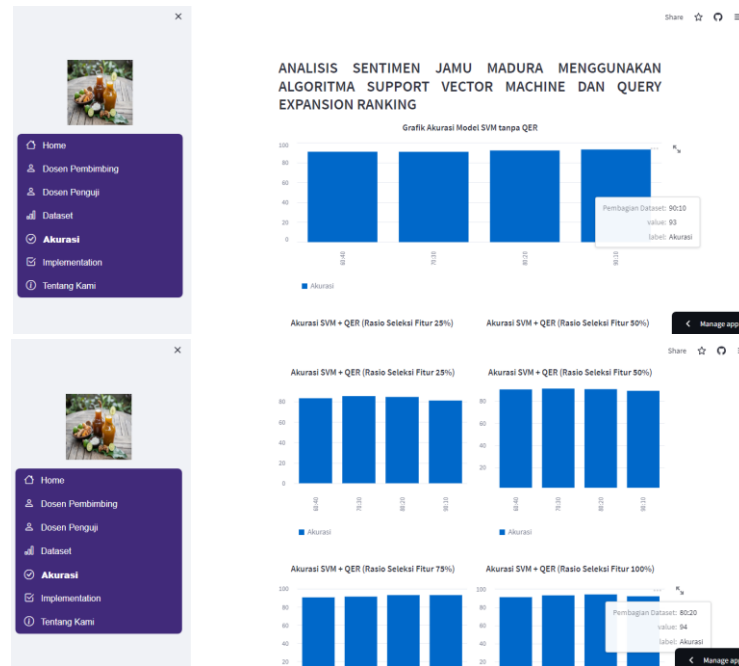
×

Home
Dosen Pembimbing
Dosen Penguji
Dataset
Akurasi
Implementation
Tentang Kami

Share

ANALISIS SENTIMEN JAMU MADURA MENGGUNAKAN ALGORITMA SUPPORT VECTOR MACHINE DAN QUERY EXPANSION RANKING

Grafik Akurasi Model SVM tanpa QER

100
80
60
40
20
0

60:40
70:30
80:20
90:10

Pembagian Dataset: 90:10
value: 93
label: Akurasi

Akurasi

Akurasi SVM + QER (Rasio Seleksi Fitur 25%)
Akurasi SVM + QER (Rasio Seleksi Fitur 50%)

Manage app

×

Home
Dosen Pembimbing
Dosen Penguji
Dataset
Akurasi
Implementation
Tentang Kami

Share

Akurasi SVM + QER (Rasio Seleksi Fitur 25%)

80
60
40
20
0

60:40
70:30
80:20
90:10

Akurasi

Akurasi SVM + QER (Rasio Seleksi Fitur 50%)

80
60
40
20

60:40
70:30
80:20
90:10

Akurasi

Akurasi SVM + QER (Rasio Seleksi Fitur 75%)

100
80
60
40
20

Akurasi SVM + QER (Rasio Seleksi Fitur 100%)

100
80
60
40
20

Pembagian Dataset: 80:20
value: 94
label: Akurasi

Manage app